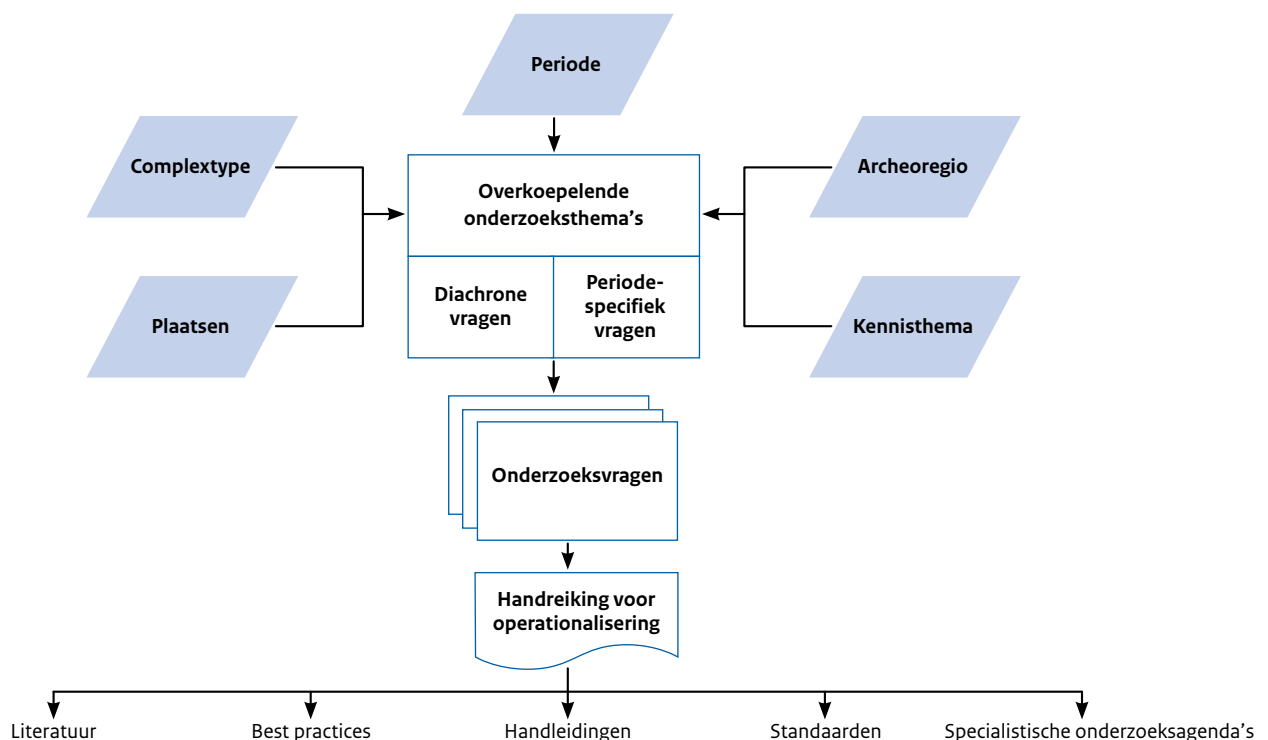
Periode

Complextype

Archeoregio

Overkoepelende onderzoeksthema's

Diachrone vragen

Periode-specifiek vragen

Plaatsen

Kennisthema

Onderzoeksvragen

Handreiking voor operationalisering

Literatuur

Best practices

Handleidingen

Standaarden

Specialistische onderzoeksagenda's